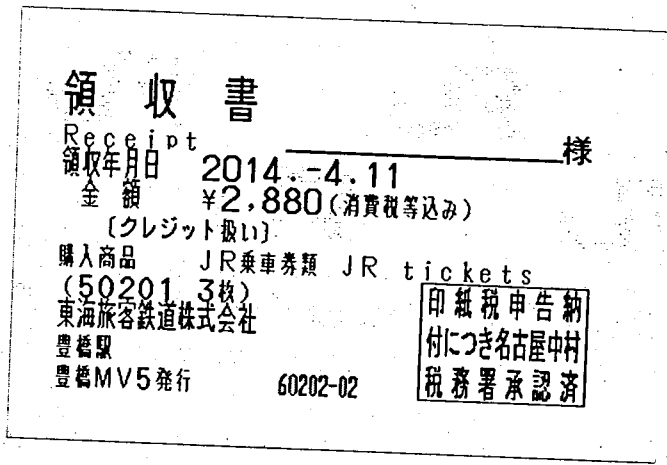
領収書
Receipt 様
領収年月日 2014.-4.11
金額 ¥2,880(消費税等込み)
〔クレジット扱い〕
購入商品 JR乗車券類 JR tickets
(50201 3枚)
東海旅客鉄道株式会社
豊橋駅
豊橋MV5発行 60202-02

印紙税申告納付につき名古屋中村税務署承認済